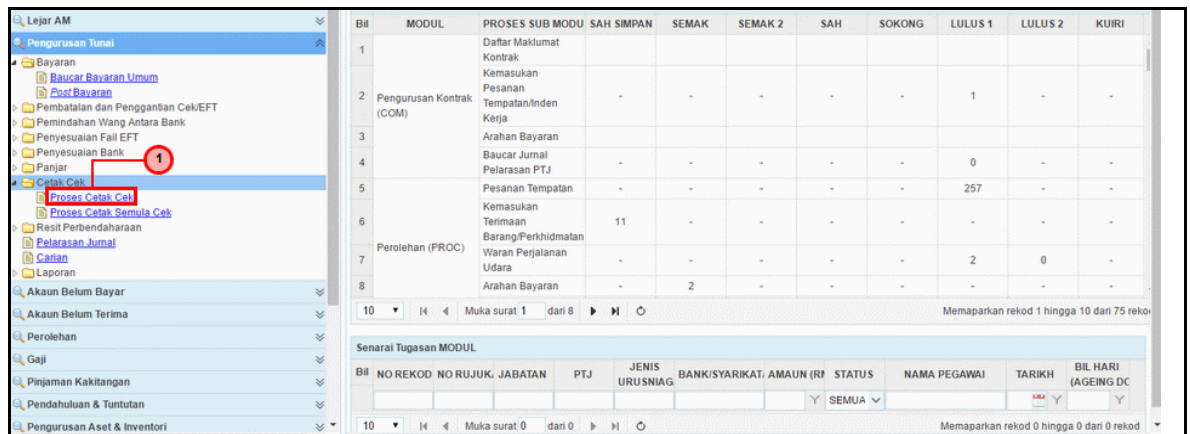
Lejar AM
Pengurusan Tunai
Bayaran
Baucar Bayaran Umum
Post Bayaran
Pembatalan dan Penggantian Cek/EFT
Pemindahan Wang Antara Bank
Penyesuaian Fail EFT
Penyesuaian Bank
Panjar
Cetak Cek
Proses Cetak Cek
Proses Cetak Semula Cek
Resit Perbendaharaan
Pelarasan Jurnal
Carian
Laporan
Akaun Belum Bayar
Akaun Belum Terima
Perolehan
Gaji
Pinjaman Kakitangan
Pendahuluan & Tuntutan
Pengurusan Aset & Inventori

1

| Bil | MODUL | PROSES SUB MODU | SAH SIMPAN | SEMAK | SEMAK 2 | SAH | SOKONG | LULUS 1 | LULUS 2 | KUIRI |
|---|---|---|---|---|---|---|---|---|---|---|
| 1 | Pengurusan Kontrak (COM) | Daftar Maklumat Kontrak | | | | | | | | |
| 2 | | Kemasukan Pesanan Tempatan/Inden Kerja | - | - | - | - | - | 1 | - | - |
| 3 | | Arahan Bayaran | | | | | | | | |
| 4 | | Baucar Jurnal Pelarasan PTJ | - | - | - | - | - | 0 | - | - |
| 5 | Perolehan (PROC) | Pesanan Tempatan | - | - | - | - | - | 257 | - | - |
| 6 | | Kemasukan Terimaan Barang/Perkhidmatan | 11 | - | - | - | - | - | - | - |
| 7 | | Waran Perjalanan Udara | - | - | - | - | - | 2 | 0 | - |
| 8 | | Arahan Bayaran | - | 2 | - | - | - | - | - | - |

10 Muka surat 1 dari 8 Memaparkan rekod 1 hingga 10 dari 75 rekod

Senarai Tugasan MODUL

| Bil | NO REKOD | NO RUJUKA | JABATAN | PTJ | JENIS URUSNIAG | BANK/SYARIKAT | AMAUN (RM | STATUS | NAMA PEGAWAI | TARIKH | BIL HARI (AGEING DC |
|---|---|---|---|---|---|---|---|---|---|---|---|
| | | | | | | | | SEMUA | | | |

10 Muka surat 0 dari 0 Memaparkan rekod 0 hingga 0 dari 0 rekod